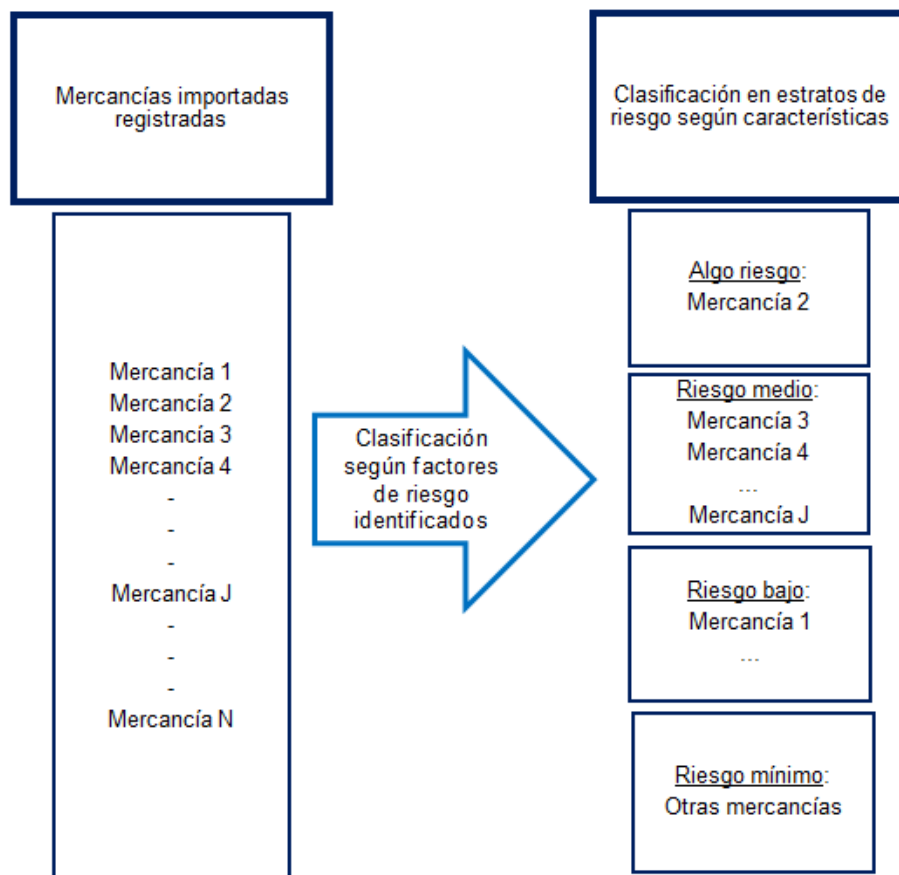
Mercancías importadas registradas

Mercancía 1
Mercancía 2
Mercancía 3
Mercancía 4
-
-
-
Mercancía J
-
-
-
Mercancía N

Clasificación según factores de riesgo identificados

Clasificación en estratos de riesgo según características

Algo riesgo:
Mercancía 2

Riesgo medio:
Mercancía 3
Mercancía 4
...
Mercancía J

Riesgo bajo:
Mercancía 1
...

Riesgo mínimo:
Otras mercancías